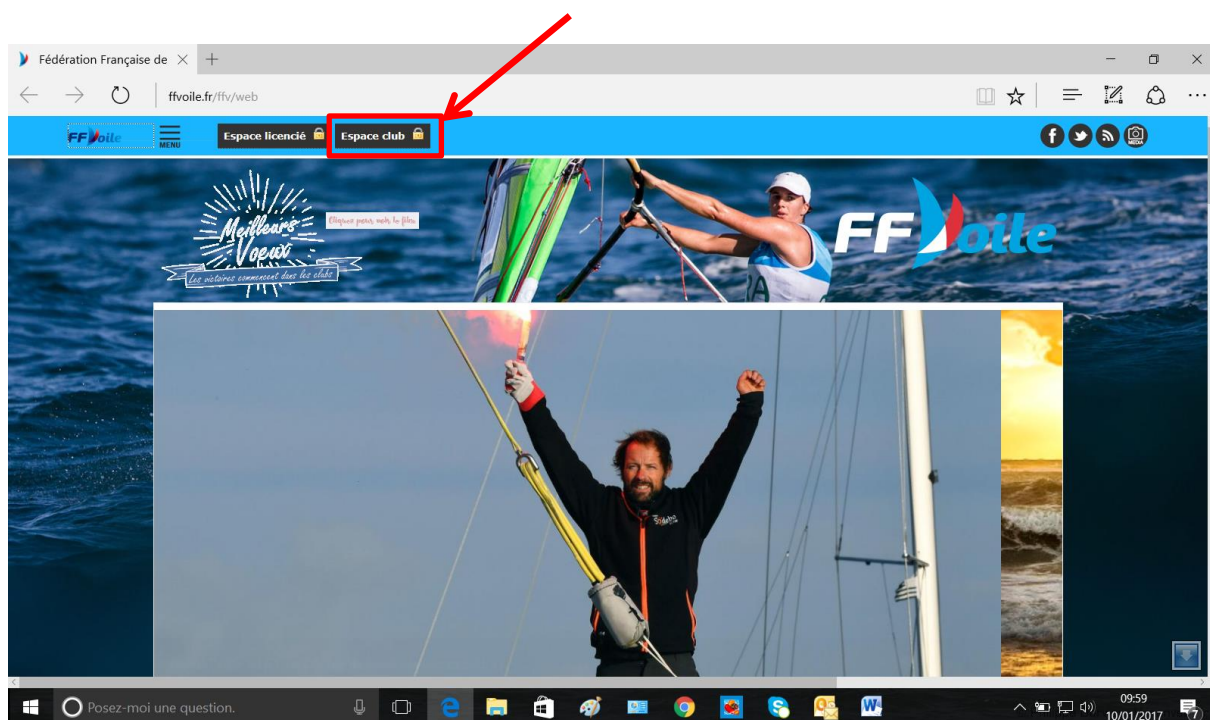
Fédération Française de

ffvoile.fr/ffv/web

FFVoile MENU Espace licencié Espace club

MEDIA

Meilleurs Voeux

Cliquez pour voir le film

Les victoires commencent dans les clubs

FFVoile

Posez-moi une question.

09:59
10/01/2017

7